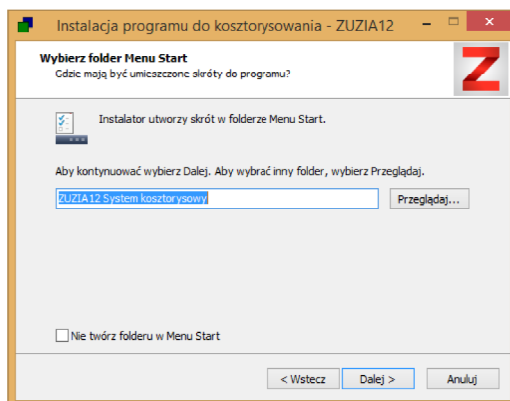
Instalacja programu do kosztorysowania - ZUZIA12

Wybierz folder Menu Start
Gdzie mają być umieszczone skróty do programu?

Instalator utworzy skrót w folderze Menu Start.

Aby kontynuować wybierz Dalej. Aby wybrać inny folder, wybierz Przeglądaj.

ZUZIA12 System kosztorysowy

Przeglądaj...

Nie twórz folderu w Menu Start

< Wstecz
Dalej >
Anuluj